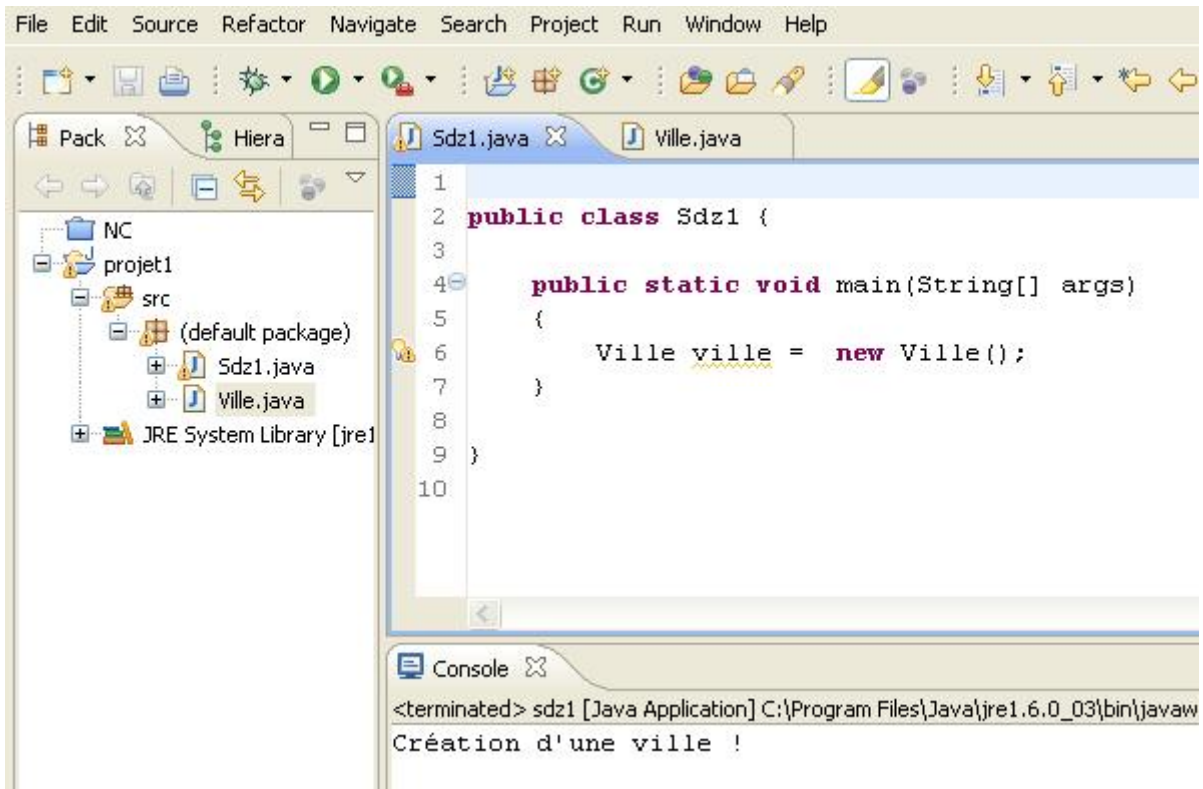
File Edit Source Refactor Navigate Search Project Run Window Help

Pack Hiera

NC
projet1
src
(default package)
Sdz1.java
Ville.java
JRE System Library [jre1

Sdz1.java Ville.java

1
2 public class Sdz1 {
3
4 public static void main(String[] args)
5 {
6 Ville ville = new Ville();
7 }
8
9 }
10

Console

<terminated> sdz1 [Java Application] C:\Program Files\Java\jre1.6.0_03\bin\javaw
Création d'une ville !